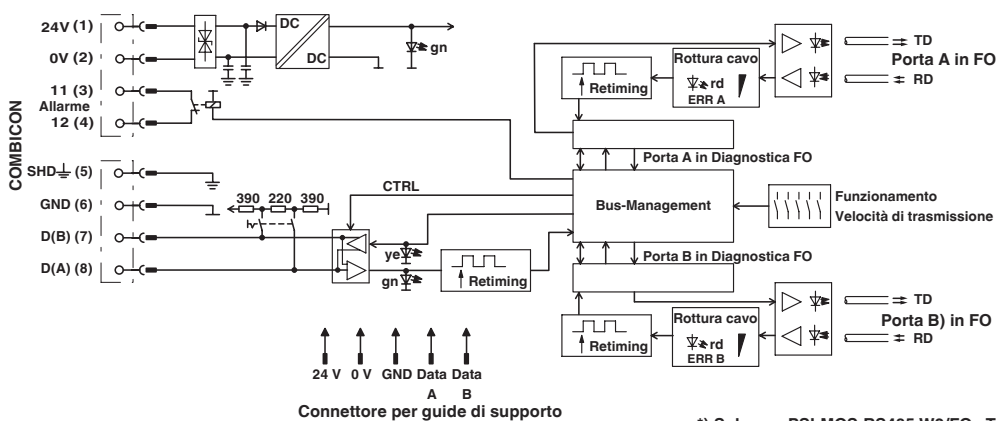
24V (1)
0V (2)
11 (3)
Allarme
12 (4)
COMBICON
SHD ⏚ (5)
GND (6)
D(B) (7)
D(A) (8)
DC
DC
gn
390 220 390
CTRL
ye
gn
Retiming
Retiming
Rottura cavo
rd
ERR A
TD
RD
Porta A in FO
Porta A in Diagnostica FO
Bus-Management
Funzionamento
Velocità di trasmissione
Porta B in Diagnostica FO
Retiming
Rottura cavo
rd
ERR B
TD
RD
Porta B) in FO
24 V 0 V GND Data A Data B
Connettore per guide di supporto
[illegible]